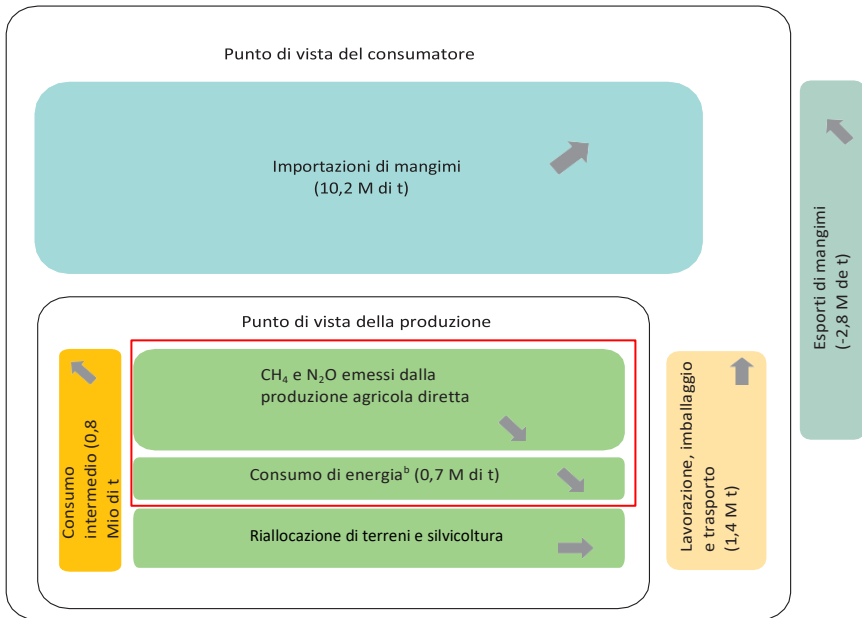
Punto di vista del consumatore

Importazioni di mangimi
(10,2 M di t)

Esporti di mangimi
(-2,8 M de t)

Punto di vista della produzione

Consumo intermedio (0,8 Mio di t

$CH_4$ e $N_2O$ emessi dalla produzione agricola diretta

Consumo di energia$^b$ (0,7 M di t)

Riallocazione di terreni e silvicoltura

Lavorazione, imballaggio e trasporto
(1,4 M t)